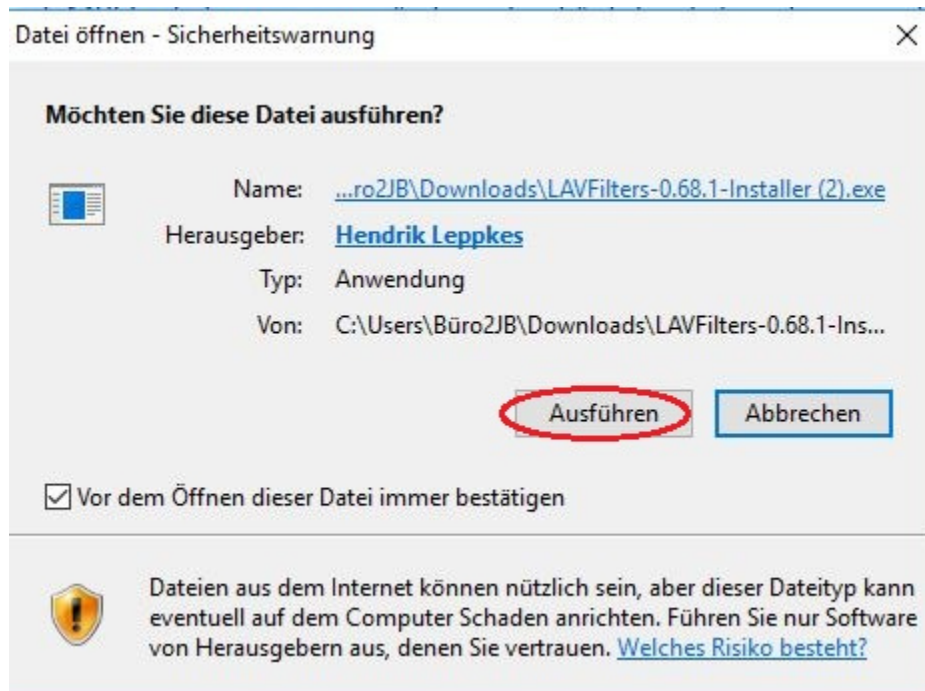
Datei öffnen - Sicherheitswarnung

×

Möchten Sie diese Datei ausführen?

Name: ...ro2JB\Downloads\LAVFilters-0.68.1-Installer (2).exe

Herausgeber: Hendrik Leppkes

Typ: Anwendung

Von: C:\Users\Büro2JB\Downloads\LAVFilters-0.68.1-Ins...

Ausführen

Abbrechen

Vor dem Öffnen dieser Datei immer bestätigen

Dateien aus dem Internet können nützlich sein, aber dieser Dateityp kann eventuell auf dem Computer Schaden anrichten. Führen Sie nur Software von Herausgebern aus, denen Sie vertrauen. Welches Risiko besteht?